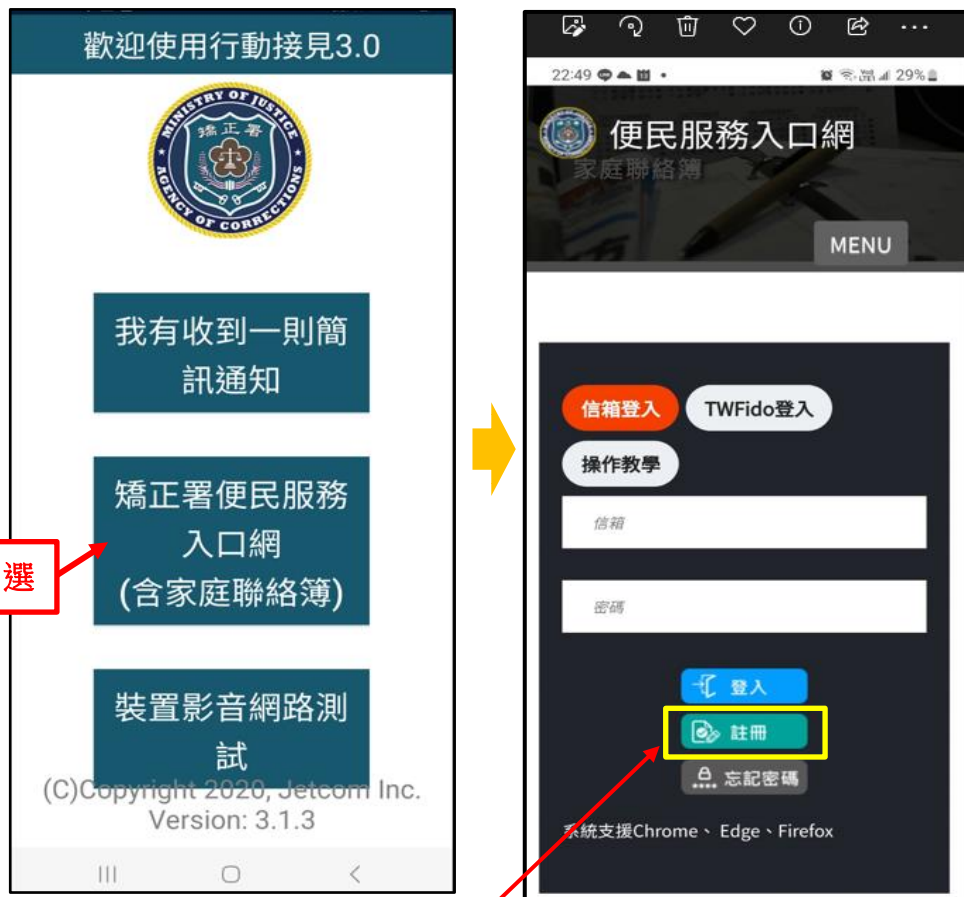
歡迎使用行動接見3.0

MINISTRY OF JUSTICE
矯正署
AGENCY OF CORRECTIONS

我有收到一則簡訊通知

矯正署便民服務入口網
(含家庭聯絡簿)

選

裝置影音網路測試

(C)Copyright 2020, Jetcom Inc.
Version: 3.1.3

22:49 29%

便民服務入口網
家庭聯絡簿

MENU

信箱登入
TWFido登入
操作教學

信箱

密碼

登入
註冊
忘記密碼

系統支援Chrome、Edge、Firefox